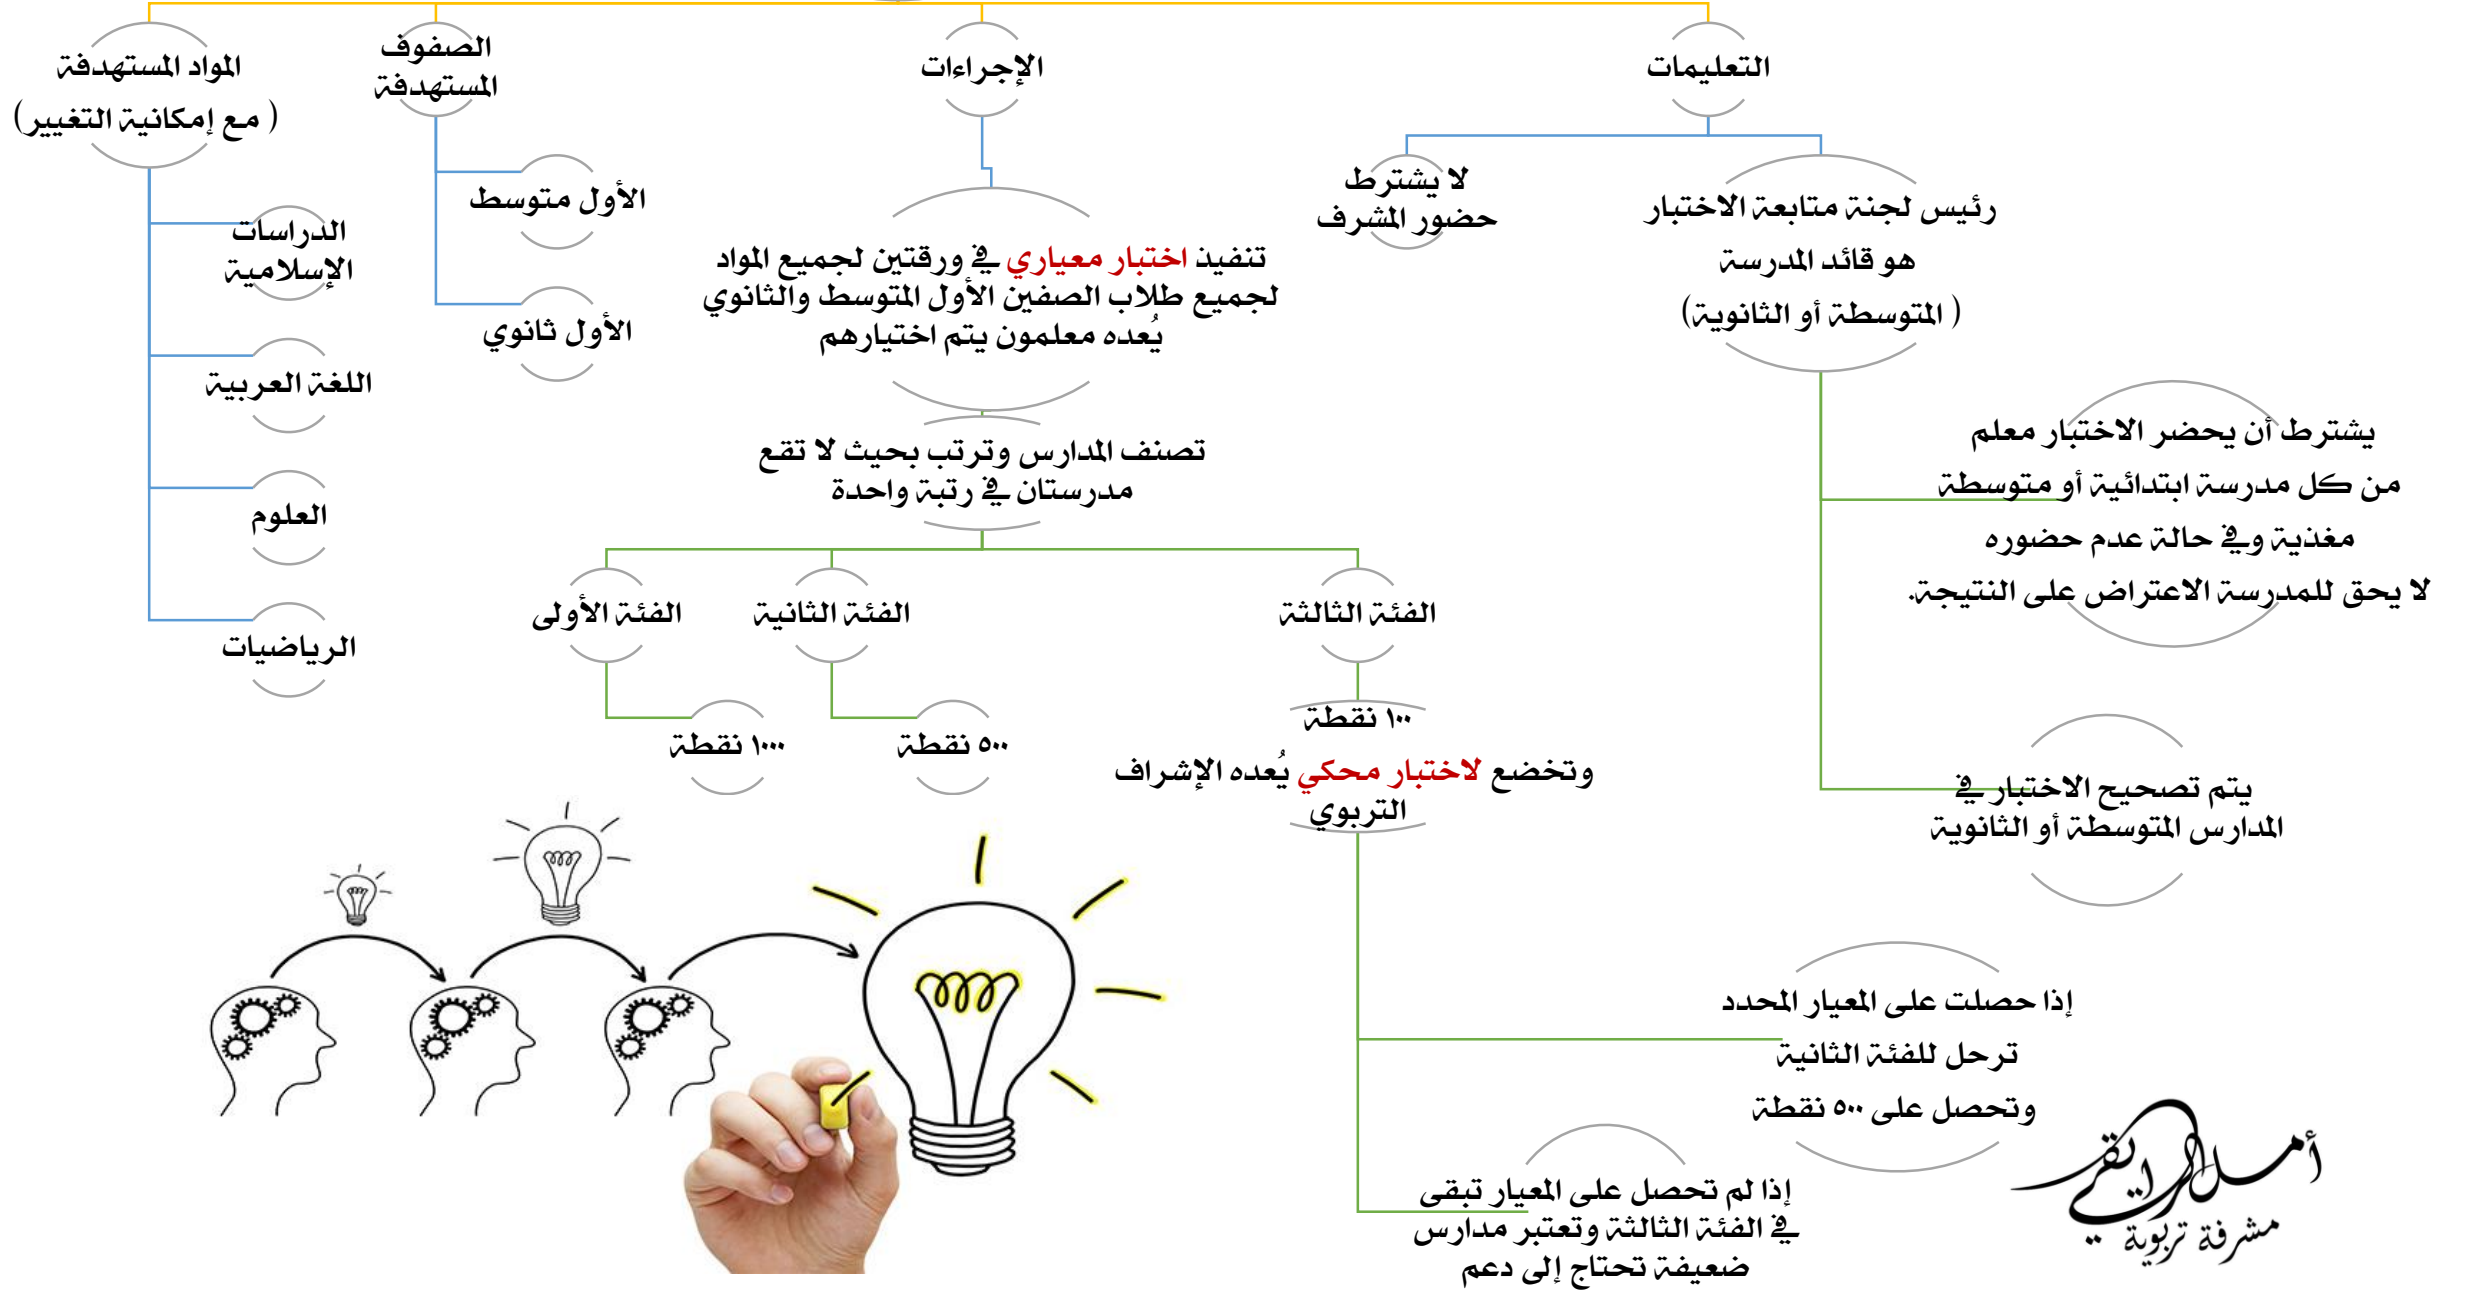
التعليمات

رئيس لجنة متابعة الاختبار هو قائد المدرسة ( المتوسطة أو الثانوية)

لا يشترط حضور المشرف

يشترط أن يحضر الاختبار معلم من كل مدرسة ابتدائية أو متوسطة مغذية وفي حالة عدم حضوره لا يحق للمدرسة الاعتراض على النتيجة.

يتم تصحيح الاختبار في المدارس المتوسطة أو الثانوية

الإجراءات

تنفيذ اختبار معياري في ورقتين لجميع المواد لجميع طلاب الصفين الأول المتوسط والثانوي يُعده معلمون يتم اختيارهم

تصنف المدارس وترتب بحيث لا تقع مدرستان في رتبة واحدة

الفئة الثالثة

١٠٠ نقطة

وتخضع لاختبار محكي يُعده الإشراف التربوي

إذا حصلت على المعيار المحدد ترحل للفئة الثانية وتحصل على ٥٠٠ نقطة

إذا لم تحصل على المعيار تبقى في الفئة الثالثة وتعتبر مدارس ضعيفة تحتاج إلى دعم

الفئة الثانية

٥٠٠ نقطة

الفئة الأولى

١٠٠٠ نقطة

الصفوف المستهدفة

الأول متوسط

الأول ثانوي

المواد المستهدفة ( مع إمكانية التغيير)

الدراسات الإسلامية

اللغة العربية

العلوم

الرياضيات

أمل الرايقي
مشرفة تربوية